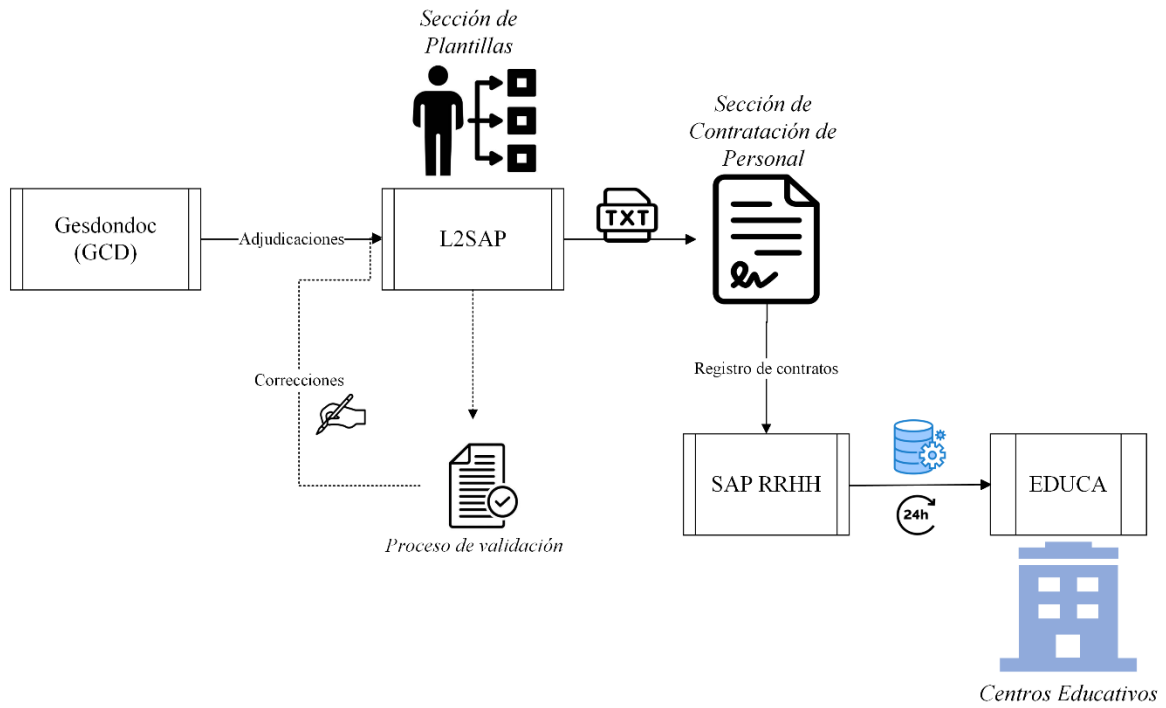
Sección de Plantillas

Gesdondoc (GCD)

Adjudicaciones

L2SAP

TXT

Sección de Contratación de Personal

Correcciones

Registro de contratos

Proceso de validación

SAP RRHH

24h

EDUCA

Centros Educativos